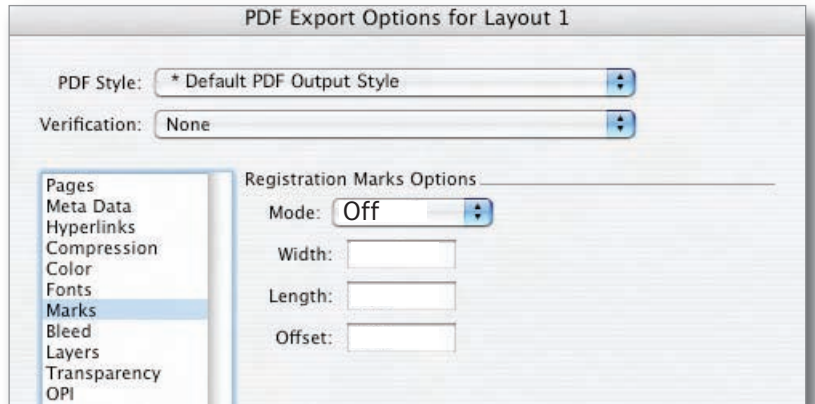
PDF Export Options for Layout 1

PDF Style: * Default PDF Output Style

Verification: None

Pages
Meta Data
Hyperlinks
Compression
Color
Fonts
Marks
Bleed
Layers
Transparency
OPI

Registration Marks Options

Mode: Off

Width:

Length:

Offset: